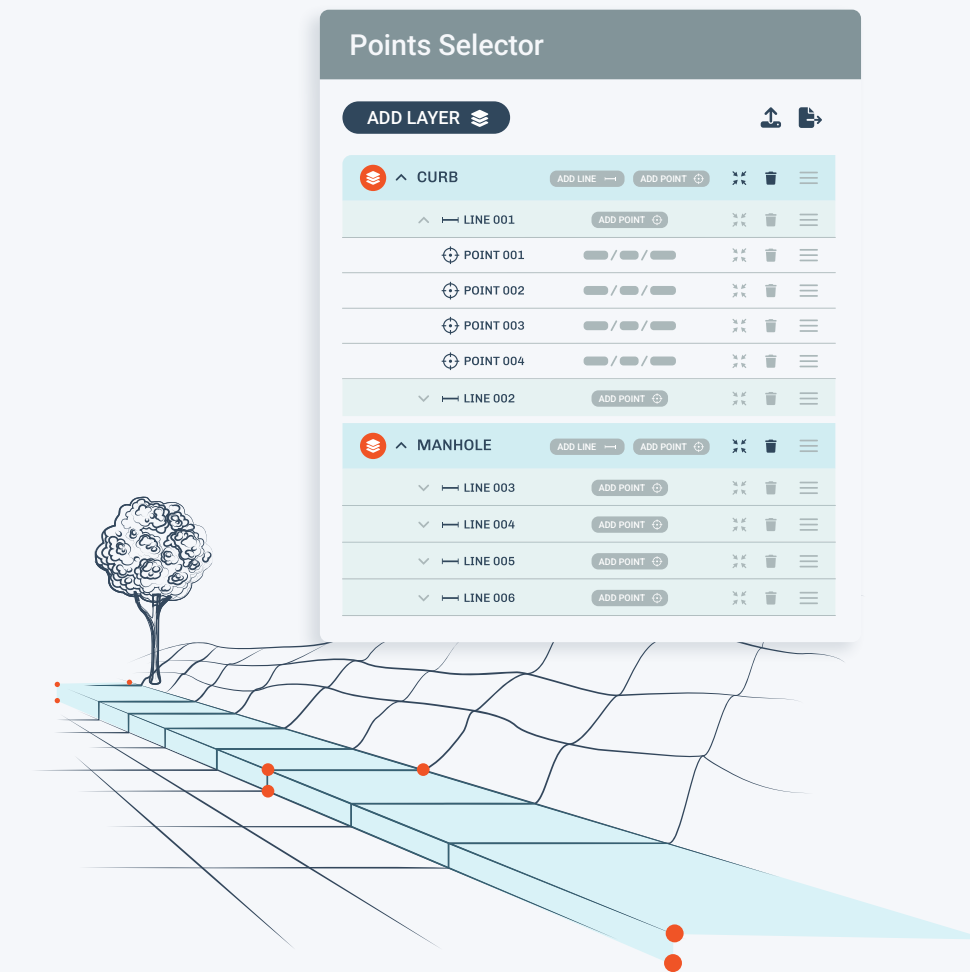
Points Selector

ADD LAYER

CURB ADD LINE ADD POINT

LINE 001 ADD POINT

POINT 001

POINT 002

POINT 003

POINT 004

LINE 002 ADD POINT

MANHOLE ADD LINE ADD POINT

LINE 003 ADD POINT

LINE 004 ADD POINT

LINE 005 ADD POINT

LINE 006 ADD POINT